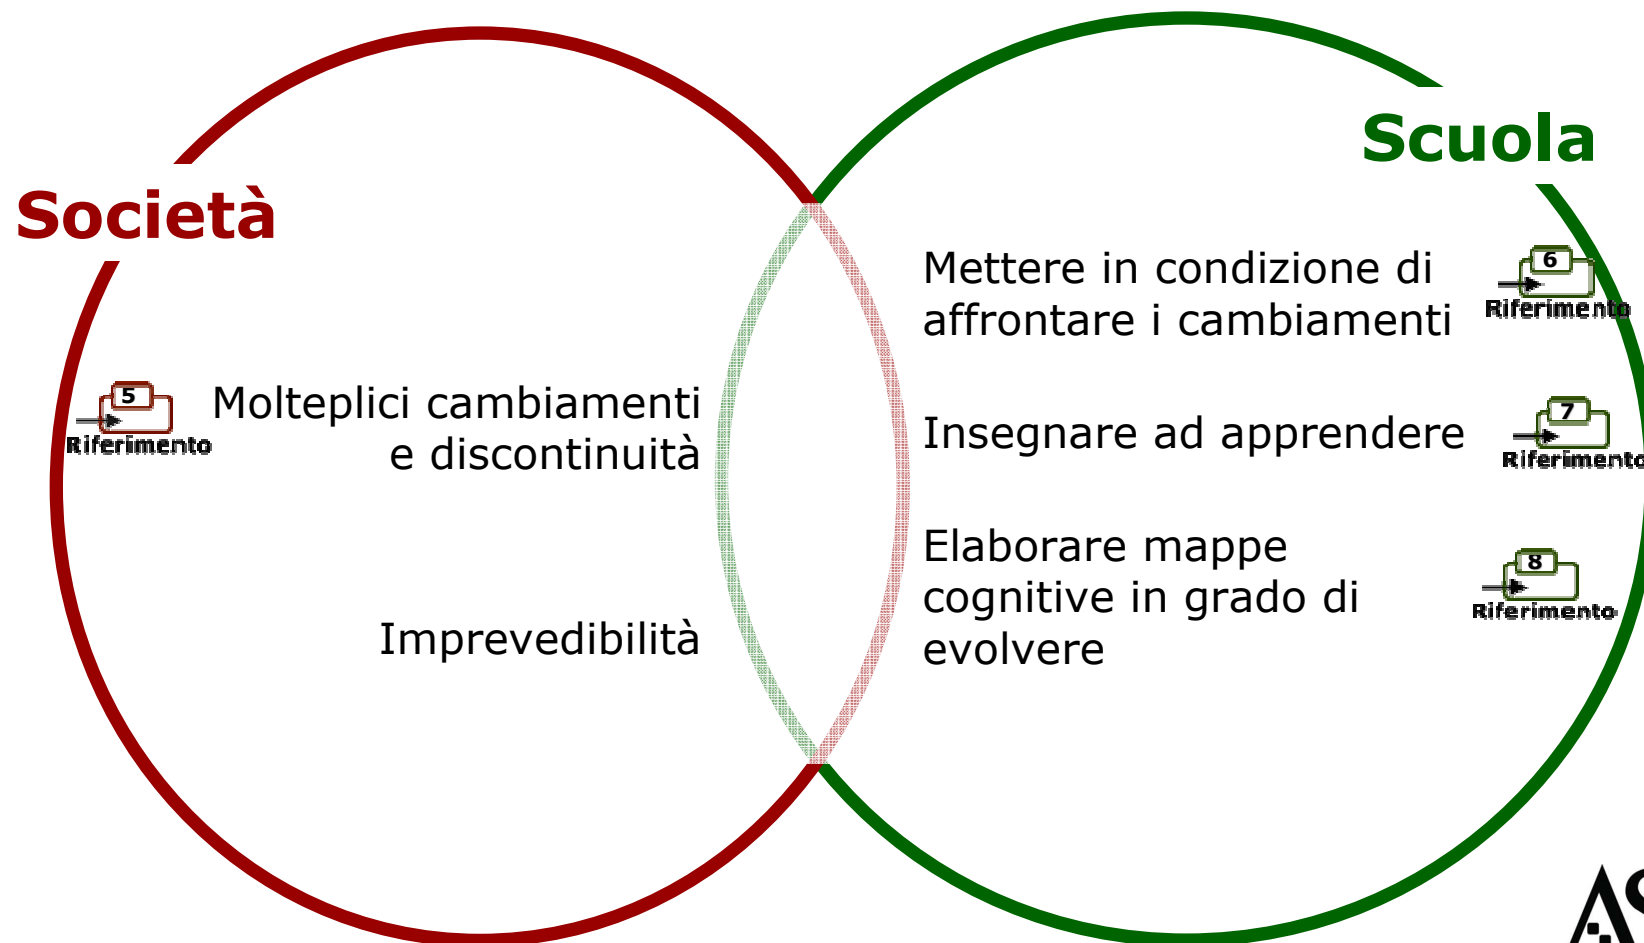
Società

Scuola

5
Riferimento

Molteplici cambiamenti e discontinuità

Imprevedibilità

Mettere in condizione di affrontare i cambiamenti

6
Riferimento

Insegnare ad apprendere

7
Riferimento

Elaborare mappe cognitive in grado di evolvere

8
Riferimento

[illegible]